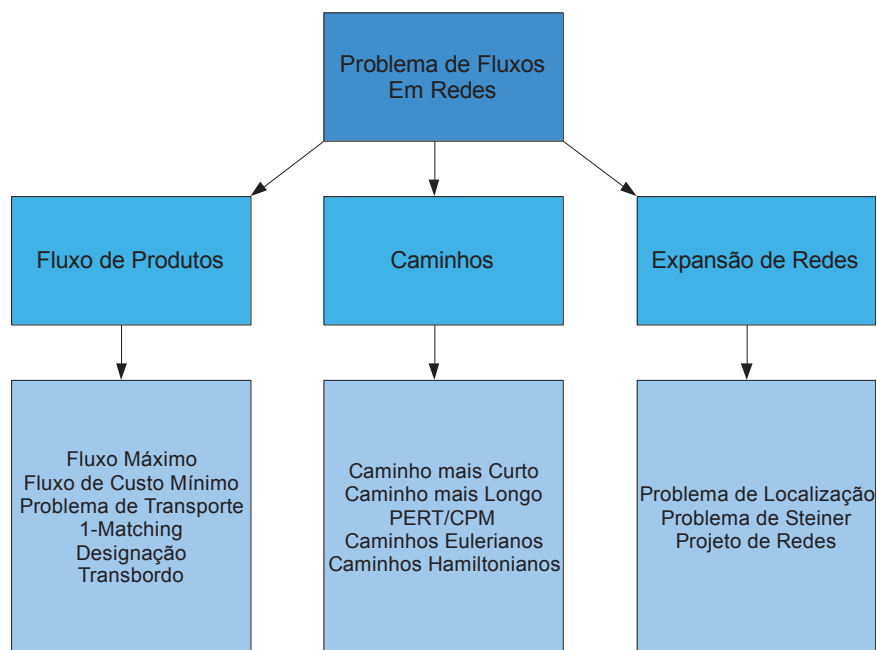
Problema de Fluxos
Em Redes

Fluxo de Produtos

Caminhos

Expansão de Redes

Fluxo Máximo
Fluxo de Custo Mínimo
Problema de Transporte
1-Matching
Designação
Transbordo

Caminho mais Curto
Caminho mais Longo
PERT/CPM
Caminhos Eulerianos
Caminhos Hamiltonianos

Problema de Localização
Problema de Steiner
Projeto de Redes